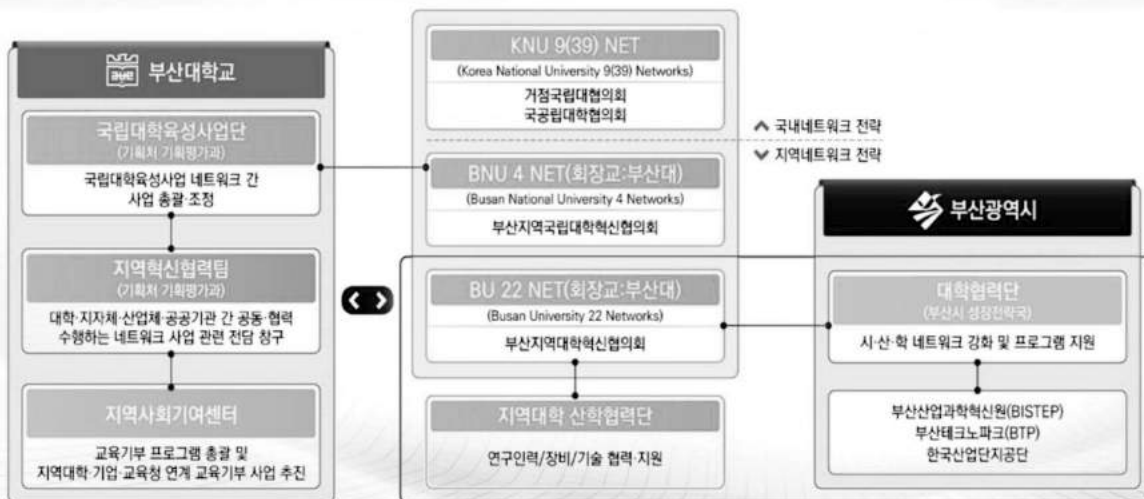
부산대학교

국립대학육성사업단
(기획처 기획평가과)
국립대학육성사업 네트워크 간 사업 총괄·조정

지역혁신협력팀
(기획처 기획평가과)
대학·지자체·산업체·공공기관 간 공동·협력 수행하는 네트워크 사업 관련 전담 창구

지역사회기여센터
교육기부 프로그램 총괄 및 지역대학·기업·교육청 연계 교육기부 사업 추진

KNU 9(39) NET
(Korea National University 9(39) Networks)
거점국립대협의회
국공립대학협의회

국내네트워크 전략
지역네트워크 전략

BNU 4 NET(회장교:부산대)
(Busan National University 4 Networks)
부산지역국립대학혁신협의회

BU 22 NET(회장교:부산대)
(Busan University 22 Networks)
부산지역대학혁신협의회

지역대학 산학협력단
연구인력/장비/기술 협력·지원

부산광역시

대학협력단
(부산시 성장전략국)
시·산·학 네트워크 강화 및 프로그램 지원

부산산업과학혁신원(BISTEP)
부산테크노파크(BTP)
한국산업단지공단